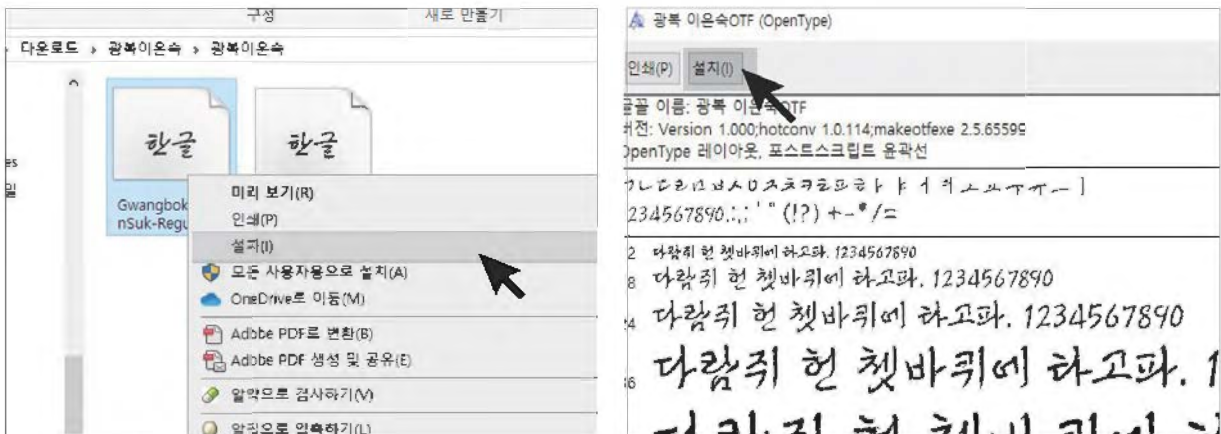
구성 새로 만들기

다운로드 › 광복이은숙 › 광복이은숙

es

밀

한글

한글

Gwangbok nSuk-Regu

미리 보기(R)

인쇄(P)

설치(I)

모든 사용자용으로 설치(A)

OneDrive로 이동(M)

Adobe PDF로 변환(B)

Adobe PDF 생성 및 공유(E)

알약으로 검사하기(V)

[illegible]

광복 이은숙OTF (OpenType)

인쇄(P) 설치(I)

글꼴 이름: 광복 이은숙OTF

버전: Version 1.000;hotconv 1.0.114;makeotfexe 2.5.65599

OpenType 레이아웃, 포스트스크립트 윤곽선

ㄱㄴㄷㄹㅁㅂㅅㅇㅈㅊㅋㅌㅍㅎㅏㅑㅓㅕㅗㅛㅜㅠㅡㅣ

1234567890.:,;'"(!?)+-*/=

12 다람쥐 헌 쳇바퀴에 타고파. 1234567890

18 다람쥐 헌 쳇바퀴에 타고파. 1234567890

24 다람쥐 헌 쳇바퀴에 타고파. 1234567890

36 다람쥐 헌 쳇바퀴에 타고파. 1

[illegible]